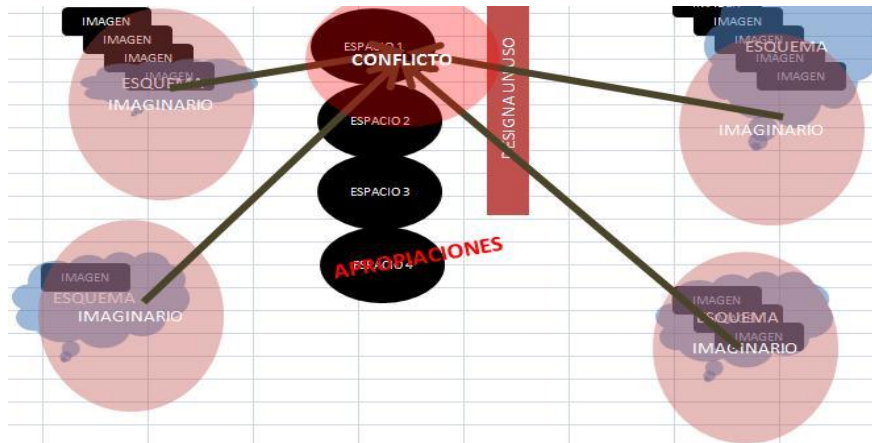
IMAGEN
IMAGEN
IMAGEN
IMAGEN
ESQUEMA
IMAGINARIO

ESPACIO 1
CONFLICTO
ESPACIO 2
ESPACIO 3
ESPACIO 4
APROPIACIONES

DESIGNA UN USO

IMAGEN
ESQUEMA
IMAGEN
IMAGEN
IMAGINARIO

IMAGEN
ESQUEMA
IMAGINARIO

IMAGEN
ESQUEMA
IMAGEN
IMAGINARIO